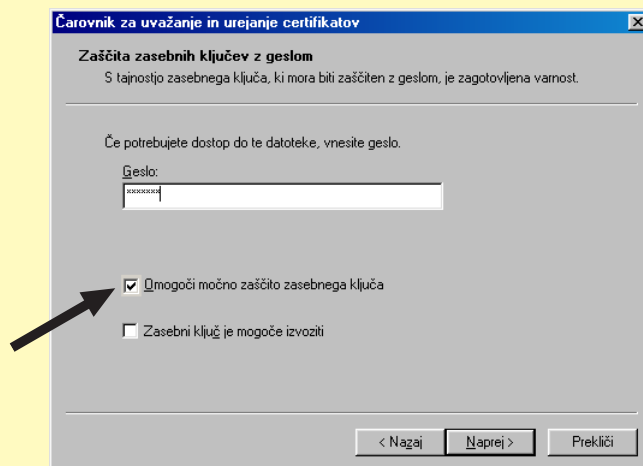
Čarovnik za uvažanje in urejanje certifikatov

Zaščita zasebnih ključev z geslom
S tajnostjo zasebnega ključa, ki mora biti zaščiten z geslom, je zagotovljena varnost.

Če potrebujete dostop do te datoteke, vnesite geslo.

Geslo:
*******

Omogoči močno zaščito zasebnega ključa

Zasebni ključ je mogoče izvoziti

< Nazaj | Naprej > | Prekliči